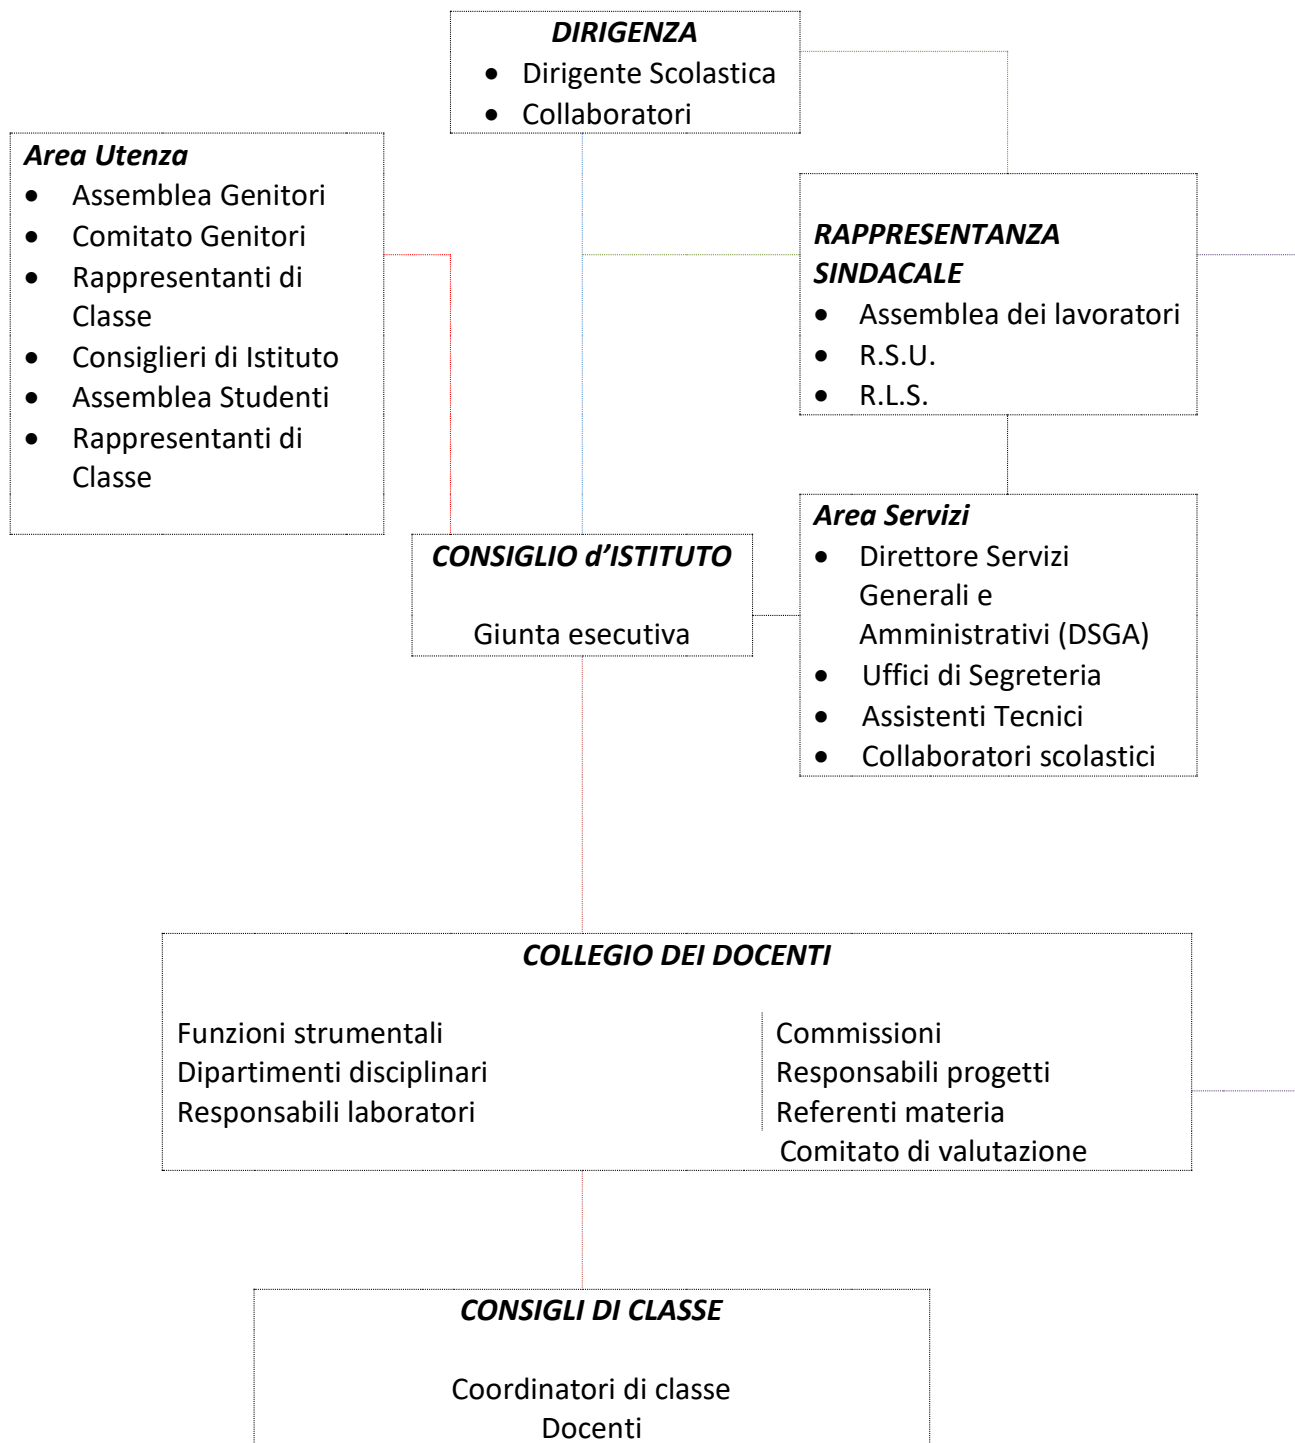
DIRIGENZA
- Dirigente Scolastica
- Collaboratori

Area Utenza
- Assemblea Genitori
- Comitato Genitori
- Rappresentanti di Classe
- Consiglieri di Istituto
- Assemblea Studenti
- Rappresentanti di Classe

RAPPRESENTANZA SINDACALE
- Assemblea dei lavoratori
- R.S.U.
- R.L.S.

CONSIGLIO d'ISTITUTO

Giunta esecutiva

Area Servizi
- Direttore Servizi Generali e Amministrativi (DSGA)
- Uffici di Segreteria
- Assistenti Tecnici
- Collaboratori scolastici

COLLEGIO DEI DOCENTI

Funzioni strumentali
Dipartimenti disciplinari
Responsabili laboratori

Commissioni
Responsabili progetti
Referenti materia
Comitato di valutazione

CONSIGLI DI CLASSE

Coordinatori di classe
Docenti